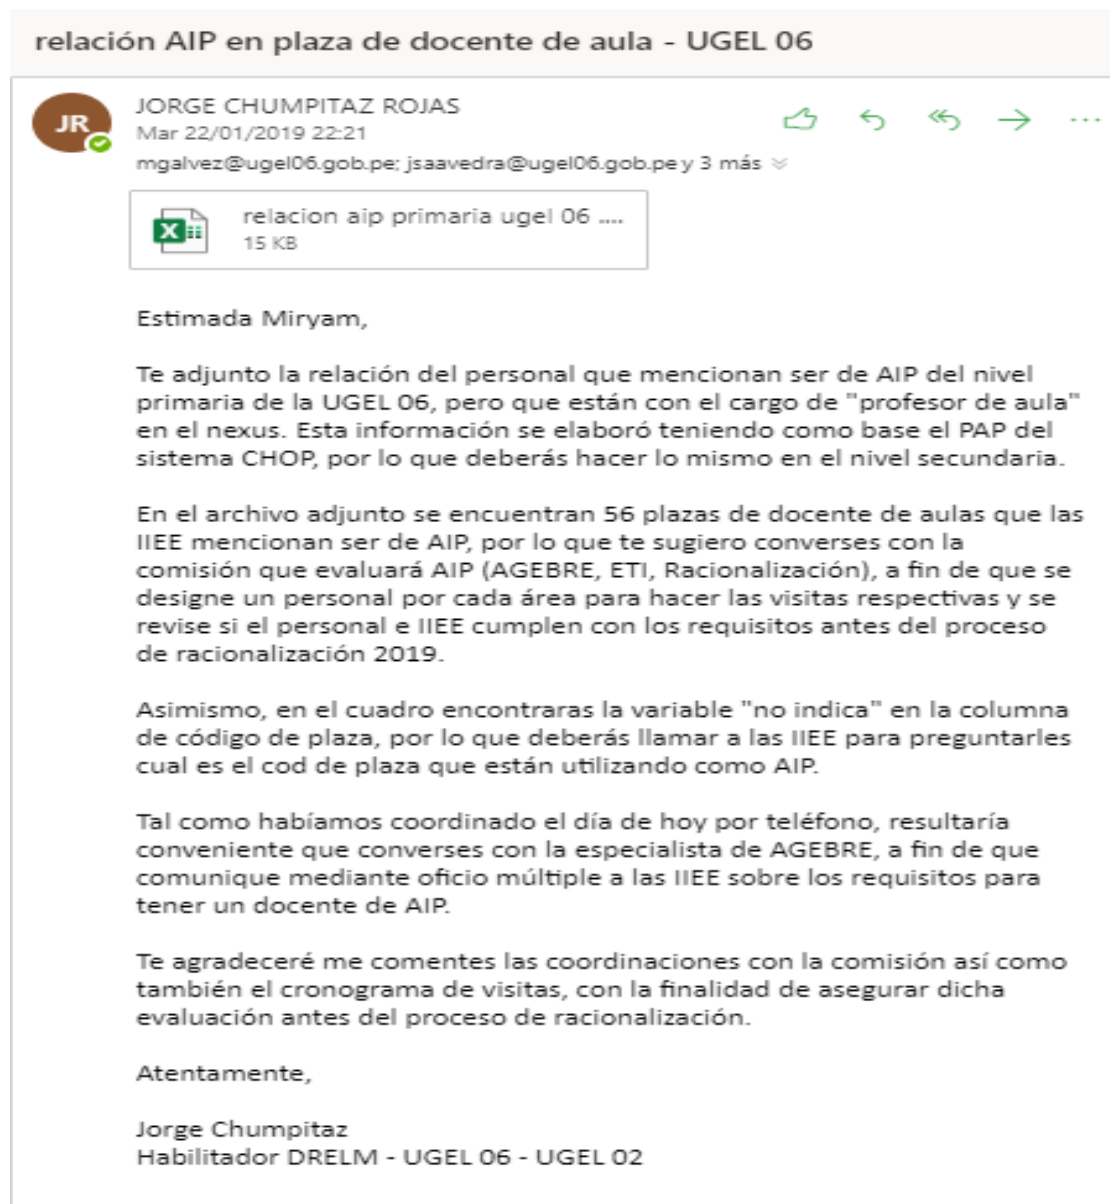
relación AIP en plaza de docente de aula - UGEL 06

JR

JORGE CHUMPITAZ ROJAS
Mar 22/01/2019 22:21
mgalvez@ugel06.gob.pe; jsaavedra@ugel06.gob.pe y 3 más

relacion aip primaria ugel 06 ....
15 KB

Estimada Miryam,

Te adjunto la relación del personal que mencionan ser de AIP del nivel primaria de la UGEL 06, pero que están con el cargo de "profesor de aula" en el nexus. Esta información se elaboró teniendo como base el PAP del sistema CHOP, por lo que deberás hacer lo mismo en el nivel secundaria.

En el archivo adjunto se encuentran 56 plazas de docente de aulas que las IIEE mencionan ser de AIP, por lo que te sugiero converses con la comisión que evaluará AIP (AGEBRE, ETI, Racionalización), a fin de que se designe un personal por cada área para hacer las visitas respectivas y se revise si el personal e IIEE cumplen con los requisitos antes del proceso de racionalización 2019.

Asimismo, en el cuadro encontraras la variable "no indica" en la columna de código de plaza, por lo que deberás llamar a las IIEE para preguntarles cual es el cod de plaza que están utilizando como AIP.

Tal como habíamos coordinado el día de hoy por teléfono, resultaría conveniente que converses con la especialista de AGEBRE, a fin de que comunique mediante oficio múltiple a las IIEE sobre los requisitos para tener un docente de AIP.

Te agradeceré me comentes las coordinaciones con la comisión así como también el cronograma de visitas, con la finalidad de asegurar dicha evaluación antes del proceso de racionalización.

Atentamente,

Jorge Chumpitaz
Habilitador DRELM - UGEL 06 - UGEL 02